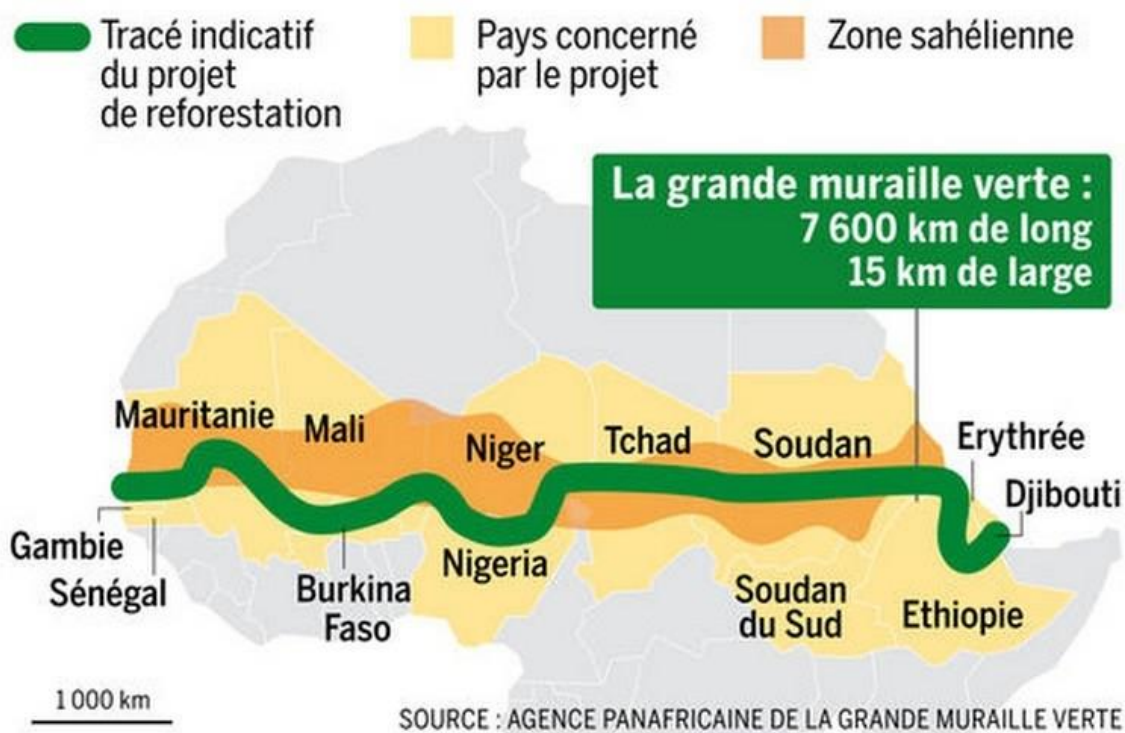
Tracé indicatif du projet de reforestation

Pays concerné par le projet

Zone sahélienne

La grande muraille verte :
7 600 km de long
15 km de large

Mauritanie
Mali
Niger
Tchad
Soudan
Erythrée
Djibouti
Gambie
Sénégal
Burkina Faso
Nigeria
Soudan du Sud
Ethiopie

1 000 km

SOURCE : AGENCE PANAFRICAINE DE LA GRANDE MURAILLE VERTE